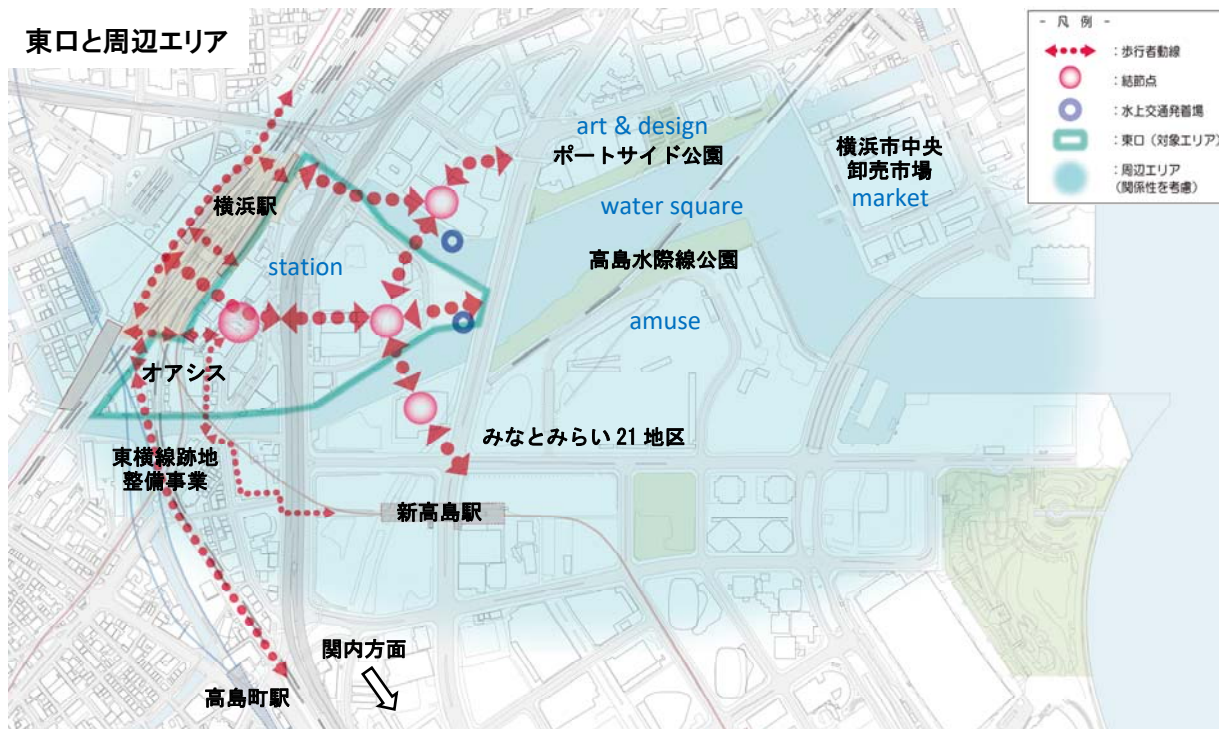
東口と周辺エリア

－ 凡 例 －
：歩行者動線
：結節点
：水上交通発着場
：東口（対象エリア）
：周辺エリア（関係性を考慮）

art & design
ポートサイド公園
横浜市中央卸売市場
market
横浜駅
water square
高島水際線公園
station
amuse
オアシス
みなとみらい 21 地区
東横線跡地整備事業
新高島駅
関内方面
高島町駅